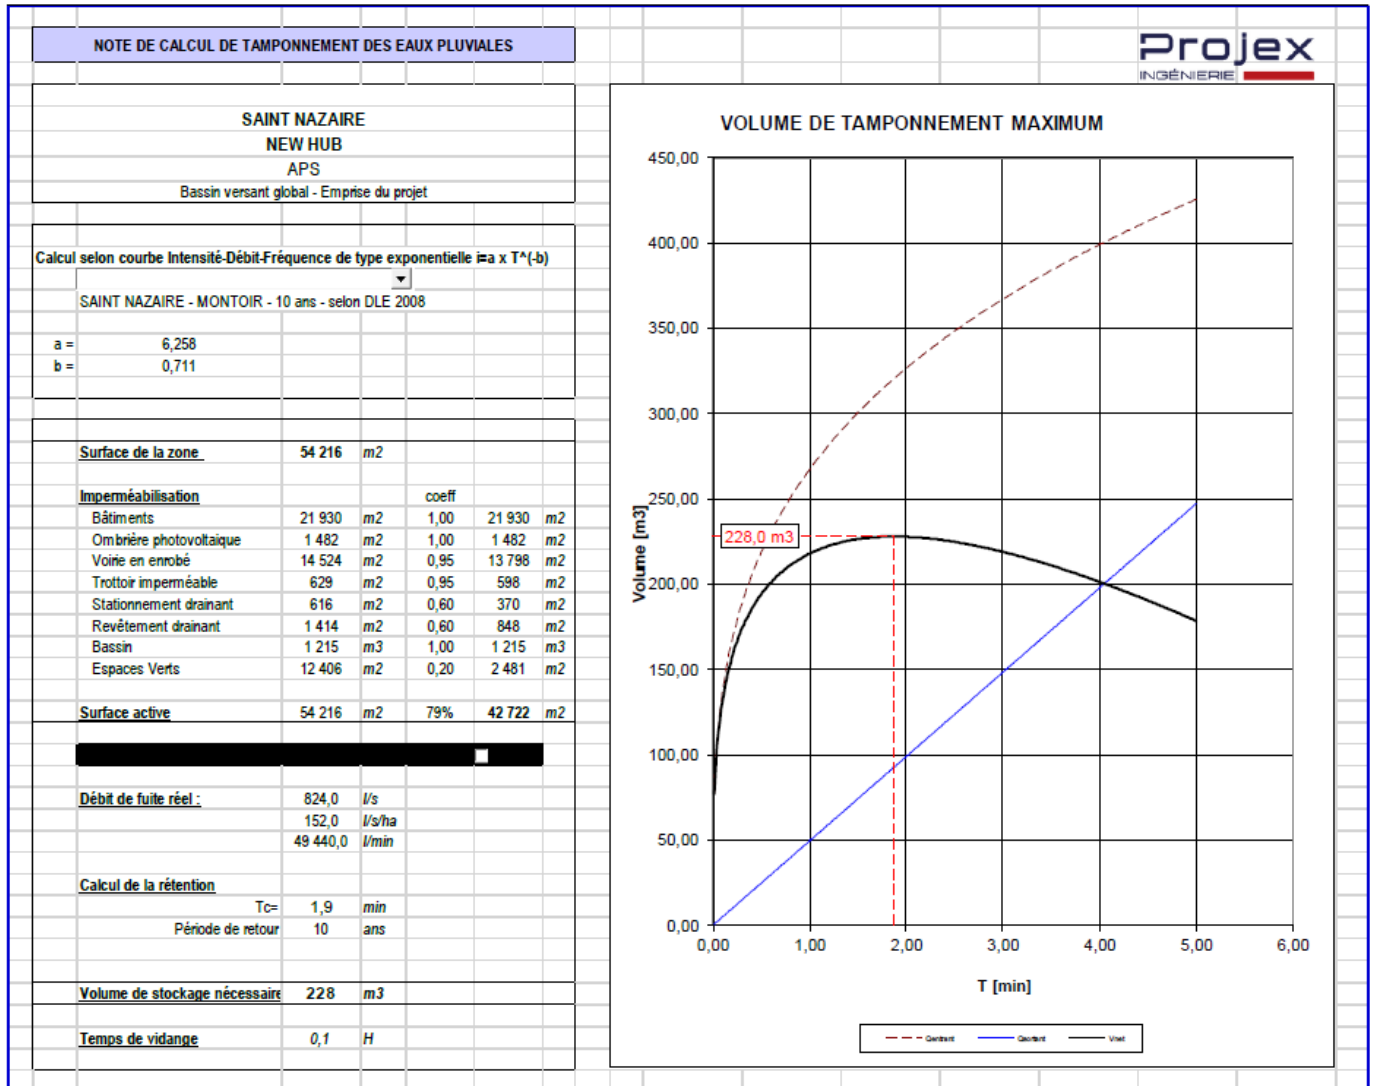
NOTE DE CALCUL DE TAMPONNEMENT DES EAUX PLUVIALES

Projex
INGÉNIERIE

SAINT NAZAIRE
NEW HUB
APS
Bassin versant global - Emprise du projet

Calcul selon courbe Intensité-Débit-Fréquence de type exponentielle i=a x T^(-b)

SAINT NAZAIRE - MONTOIR - 10 ans - selon DLE 2008

a = 6,258
b = 0,711

| | | | | | |
|---|---|---|---|---|---|
| Surface de la zone | 54 216 | m2 | | | |
| Imperméabilisation | | | coeff | | |
| Bâtiments | 21 930 | m2 | 1,00 | 21 930 | m2 |
| Ombrière photovoltaique | 1 482 | m2 | 1,00 | 1 482 | m2 |
| Voirie en enrobé | 14 524 | m2 | 0,95 | 13 798 | m2 |
| Trottoir imperméable | 629 | m2 | 0,95 | 598 | m2 |
| Stationnement drainant | 616 | m2 | 0,60 | 370 | m2 |
| Revêtement drainant | 1 414 | m2 | 0,60 | 848 | m2 |
| Bassin | 1 215 | m3 | 1,00 | 1 215 | m3 |
| Espaces Verts | 12 406 | m2 | 0,20 | 2 481 | m2 |
| Surface active | 54 216 | m2 | 79% | 42 722 | m2 |

Débit de fuite réel : 824,0 l/s
152,0 l/s/ha
49 440,0 l/min

Calcul de la rétention
Tc= 1,9 min
Période de retour 10 ans

Volume de stockage nécessaire 228 m3

Temps de vidange 0,1 H

VOLUME DE TAMPONNEMENT MAXIMUM

450,00
400,00
350,00
300,00
250,00
200,00
150,00
100,00
50,00
0,00
Volume [m3]
228,0 m3
0,00 1,00 2,00 3,00 4,00 5,00 6,00
T [min]

Qentrant Qsortant Vnet